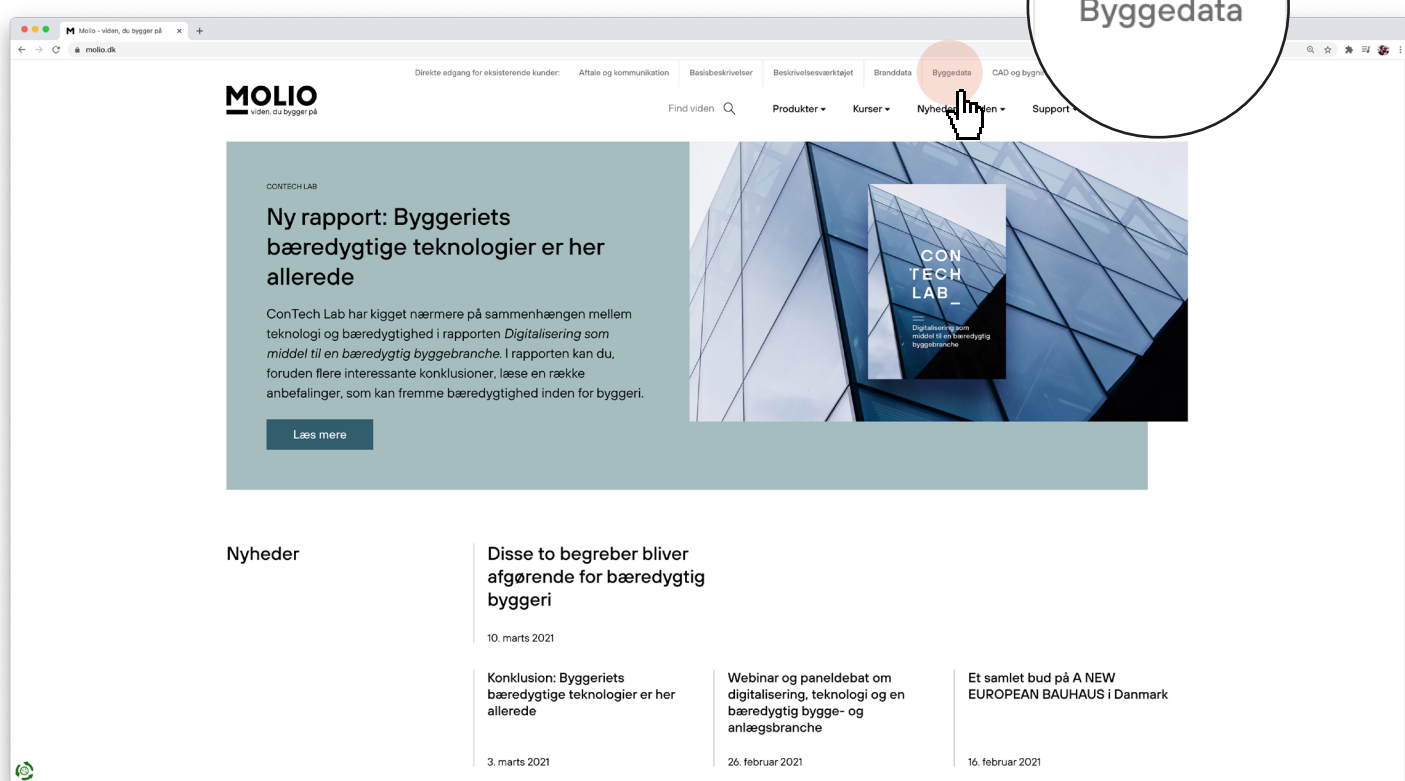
Molio - viden, du bygger på

molio.dk

Byggedata

Direkte adgang for eksisterende kunder: Aftale og kommunikation Basisbeskrivelser Beskrivelsesværktøjet Branddata Byggedata CAD og bygni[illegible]

MOLIO
viden, du bygger på

Find viden

Produkter Kurser Nyhed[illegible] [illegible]den Support

CONTECH LAB

Ny rapport: Byggeriets bæredygtige teknologier er her allerede

ConTech Lab har kigget nærmere på sammenhængen mellem teknologi og bæredygtighed i rapporten *Digitalisering som middel til en bæredygtig byggebranche*. I rapporten kan du, foruden flere interessante konklusioner, læse en række anbefalinger, som kan fremme bæredygtighed inden for byggeri.

Læs mere

CON TECH LAB_

Digitalisering som middel til en bæredygtig byggebranche

Nyheder

Disse to begreber bliver afgørende for bæredygtig byggeri

10. marts 2021

Konklusion: Byggeriets bæredygtige teknologier er her allerede

3. marts 2021

Webinar og paneldebat om digitalisering, teknologi og en bæredygtig bygge- og anlægsbranche

26. februar 2021

Et samlet bud på A NEW EUROPEAN BAUHAUS i Danmark

16. februar 2021